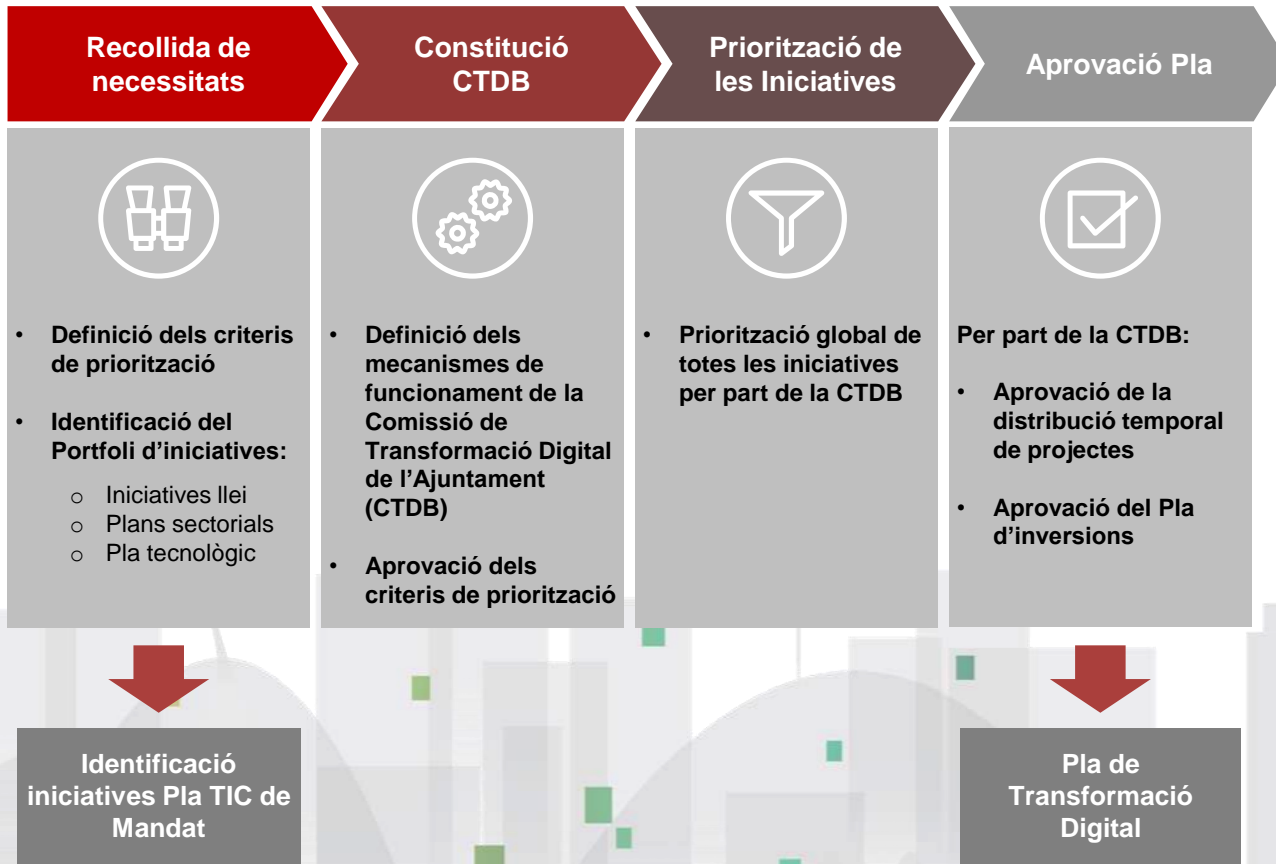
Recollida de necessitats

Constitució CTDB

Priorització de les Iniciatives

Aprovació Pla

• Definició dels criteris de priorització

• Identificació del Portfoli d'iniciatives:

o Iniciatives llei
o Plans sectorials
o Pla tecnològic

• Definició dels mecanismes de funcionament de la Comissió de Transformació Digital de l'Ajuntament (CTDB)

• Aprovació dels criteris de priorització

• Priorització global de totes les iniciatives per part de la CTDB

Per part de la CTDB:

• Aprovació de la distribució temporal de projectes

• Aprovació del Pla d'inversions

Identificació iniciatives Pla TIC de Mandat

Pla de Transformació Digital